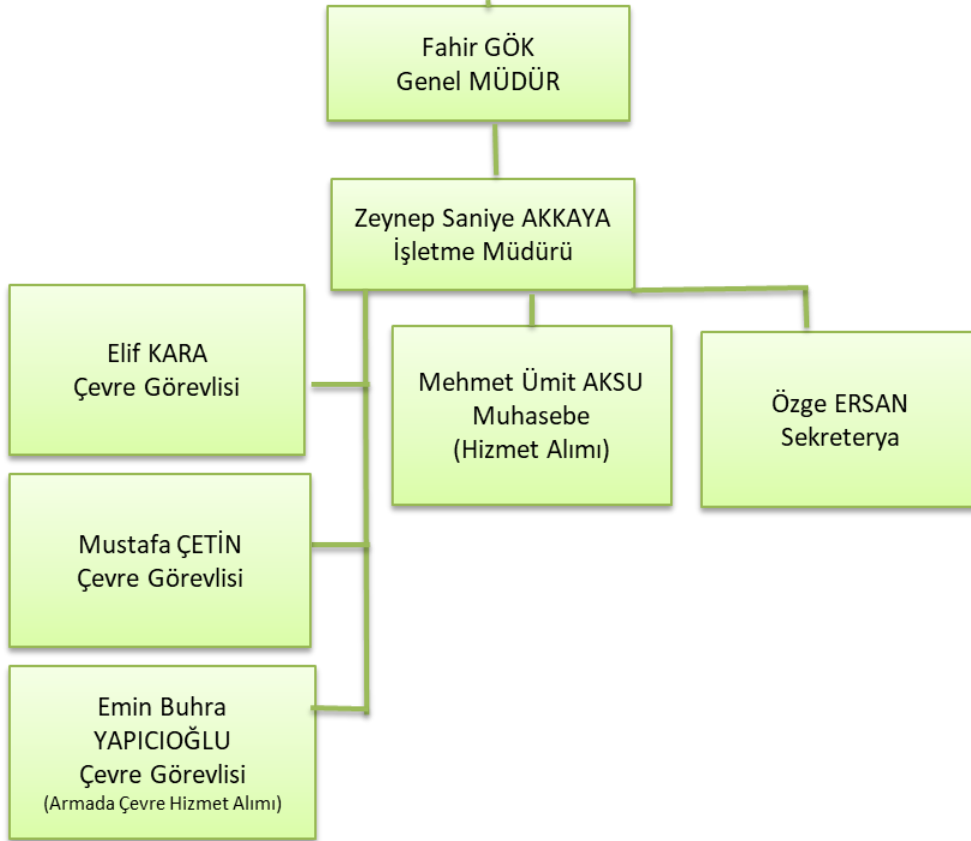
Fahir GÖK
Genel MÜDÜR

Zeynep Saniye AKKAYA
İşletme Müdürü

Elif KARA
Çevre Görevlisi

Mehmet Ümit AKSU
Muhasebe
(Hizmet Alımı)

Özge ERSAN
Sekreterya

Mustafa ÇETİN
Çevre Görevlisi

Emin Buhra
YAPICIOĞLU
Çevre Görevlisi
(Armada Çevre Hizmet Alımı)